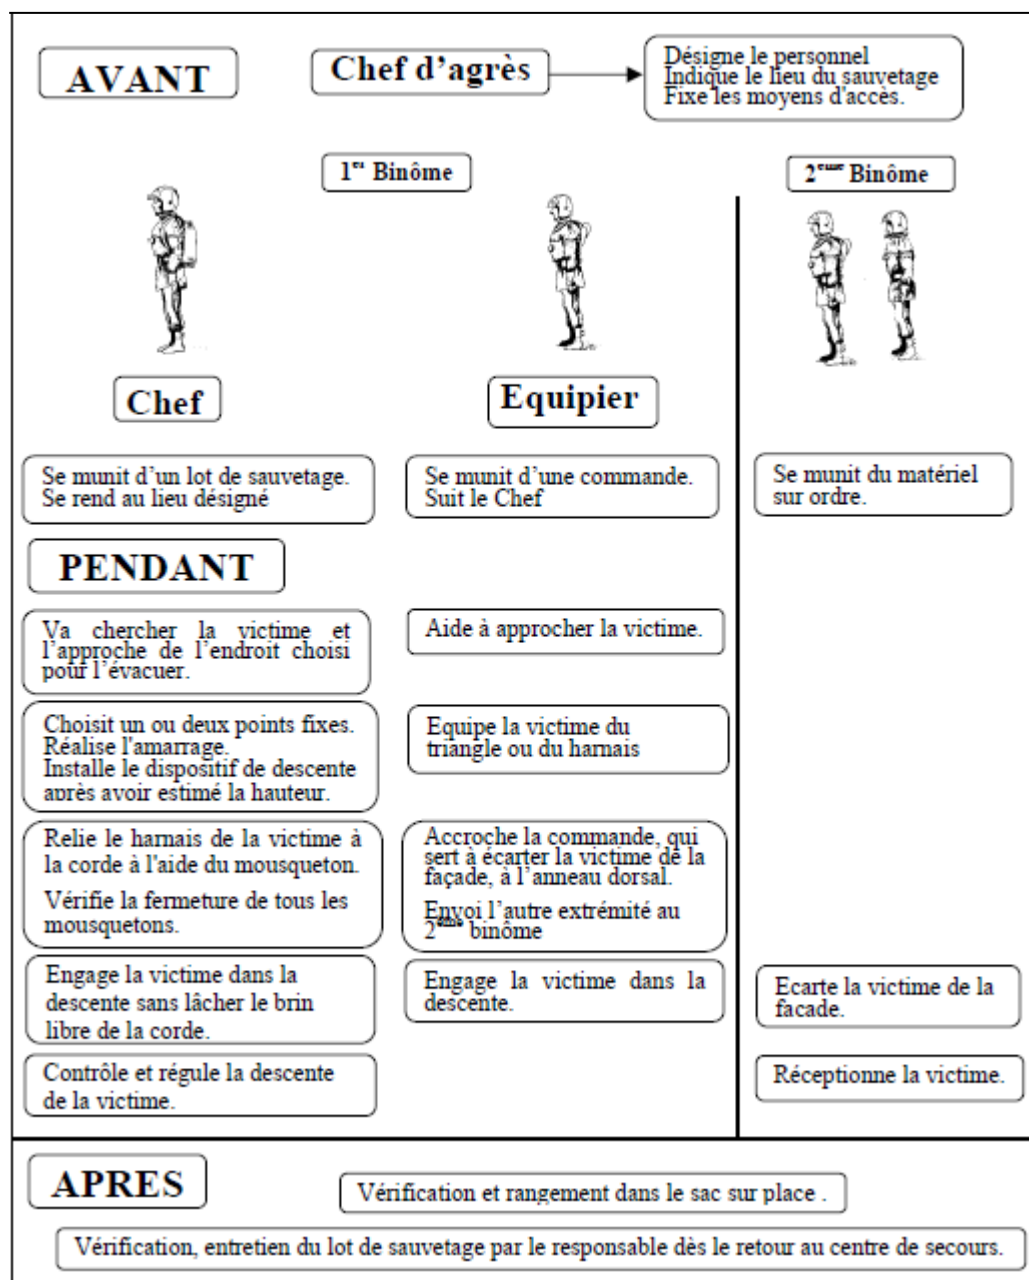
AVANT

Chef d'agrès

Désigne le personnel
Indique le lieu du sauvetage
Fixe les moyens d'accès.

1$^{er}$ Binôme

2$^{ème}$ Binôme

Chef

Equipier

Se munit d'un lot de sauvetage.
Se rend au lieu désigné

Se munit d'une commande.
Suit le Chef

Se munit du matériel sur ordre.

PENDANT

Va chercher la victime et l'approche de l'endroit choisi pour l'évacuer.

Aide à approcher la victime.

Choisit un ou deux points fixes.
Réalise l'amarrage.
Installe le dispositif de descente après avoir estimé la hauteur.

Equipe la victime du triangle ou du harnais

Relie le harnais de la victime à la corde à l'aide du mousqueton.

Vérifie la fermeture de tous les mousquetons.

Accroche la commande, qui sert à écarter la victime de la façade, à l'anneau dorsal.

Envoi l'autre extrémité au 2$^{ème}$ binôme

Engage la victime dans la descente sans lâcher le brin libre de la corde.

Engage la victime dans la descente.

Ecarte la victime de la facade.

Contrôle et régule la descente de la victime.

Réceptionne la victime.

APRES

Vérification et rangement dans le sac sur place .

Vérification, entretien du lot de sauvetage par le responsable dès le retour au centre de secours.